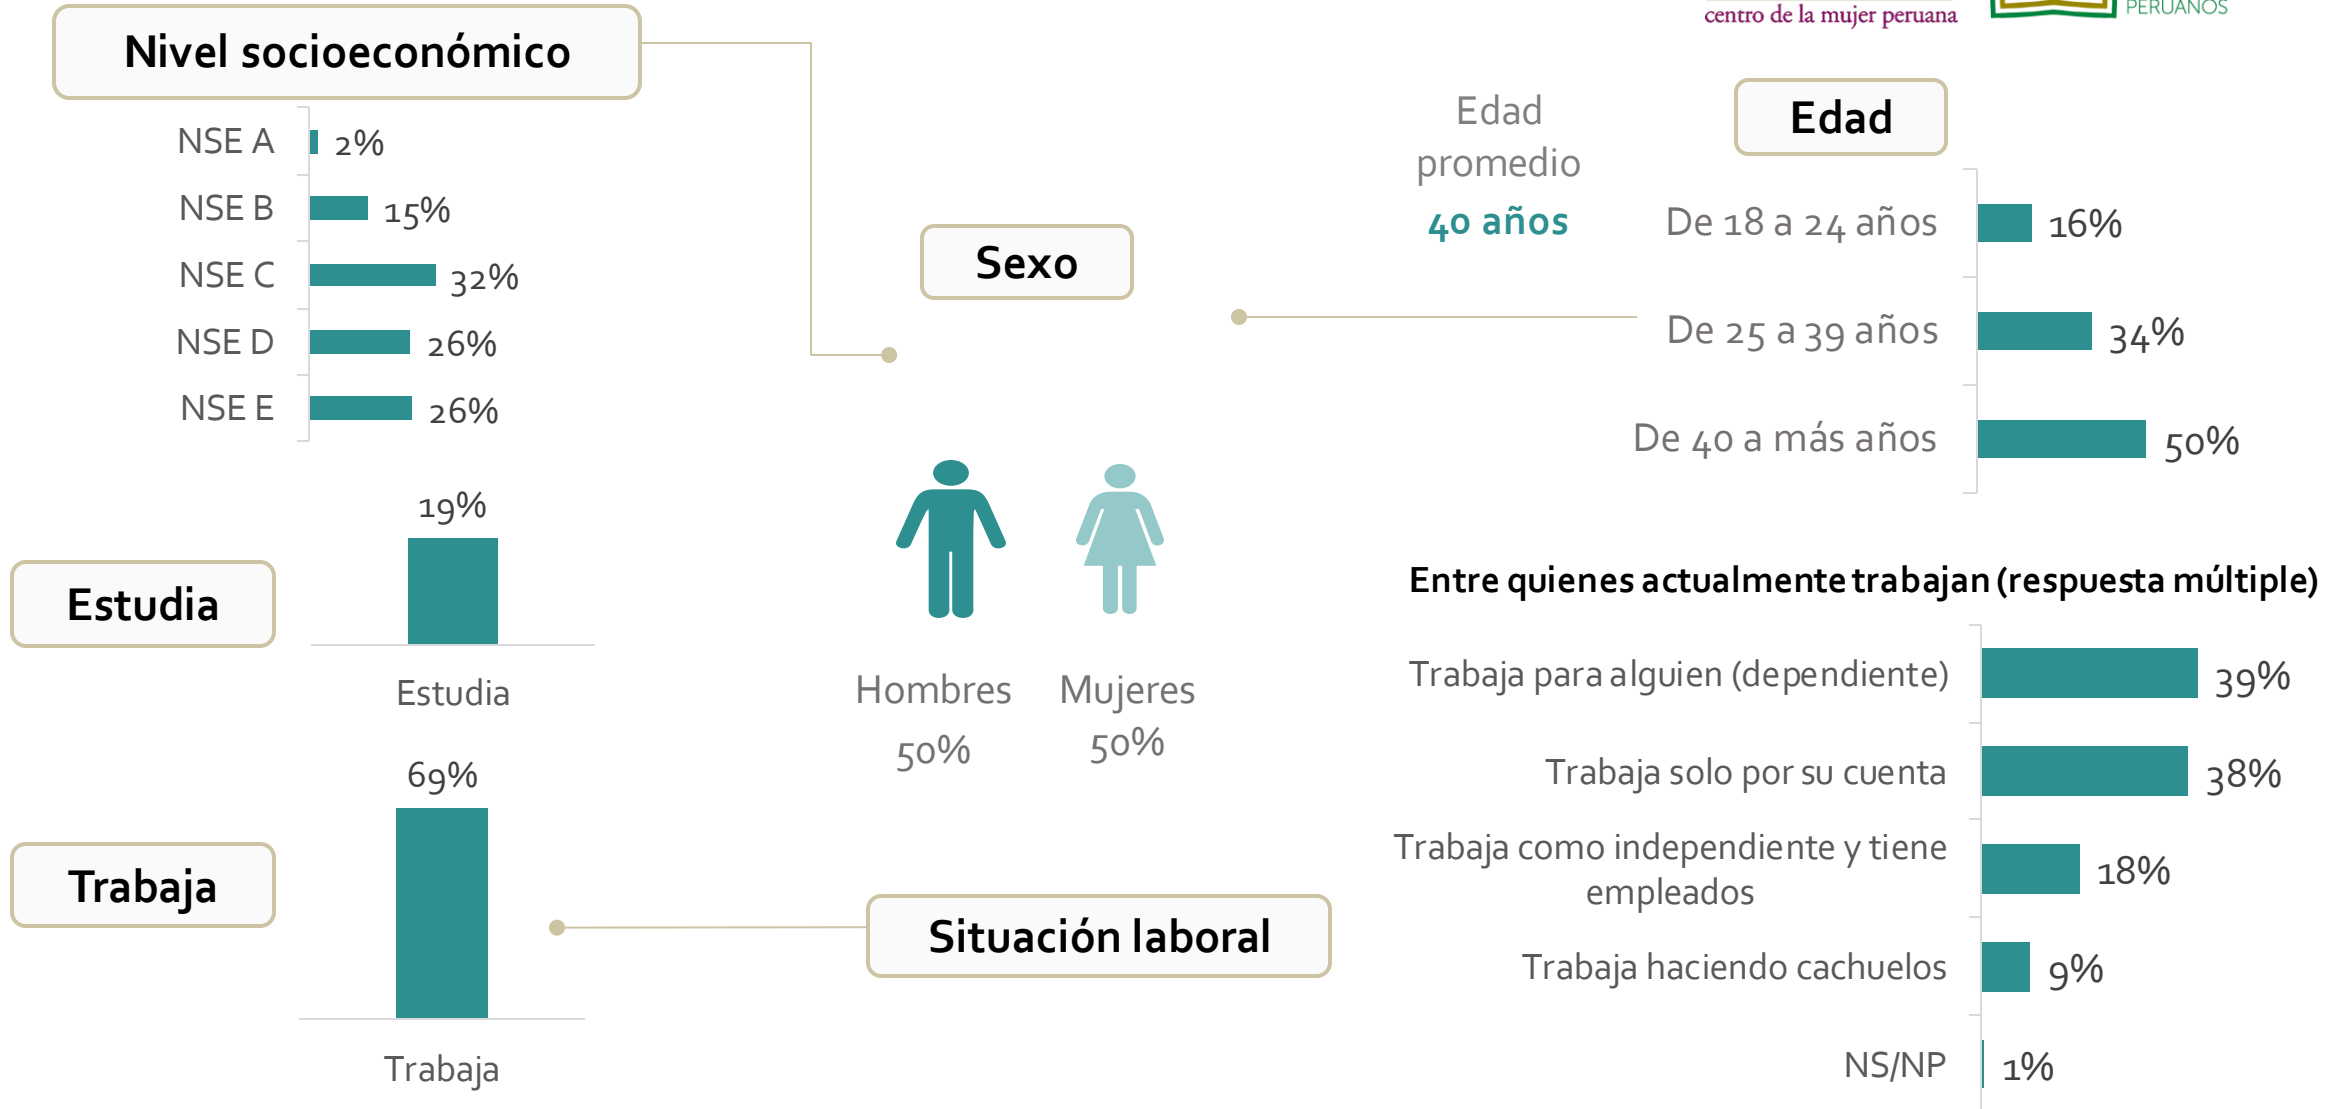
centro de la mujer peruana

PERUANOS

Nivel socioeconómico

NSE A 2%
NSE B 15%
NSE C 32%
NSE D 26%
NSE E 26%

Sexo

Edad promedio
40 años

Edad

De 18 a 24 años 16%
De 25 a 39 años 34%
De 40 a más años 50%

19%

Estudia

Estudia

Hombres
50%

Mujeres
50%

Entre quienes actualmente trabajan (respuesta múltiple)

Trabaja para alguien (dependiente) 39%
Trabaja solo por su cuenta 38%
Trabaja como independiente y tiene empleados 18%
Trabaja haciendo cachuelos 9%
NS/NP 1%

69%

Trabaja

Trabaja

Situación laboral